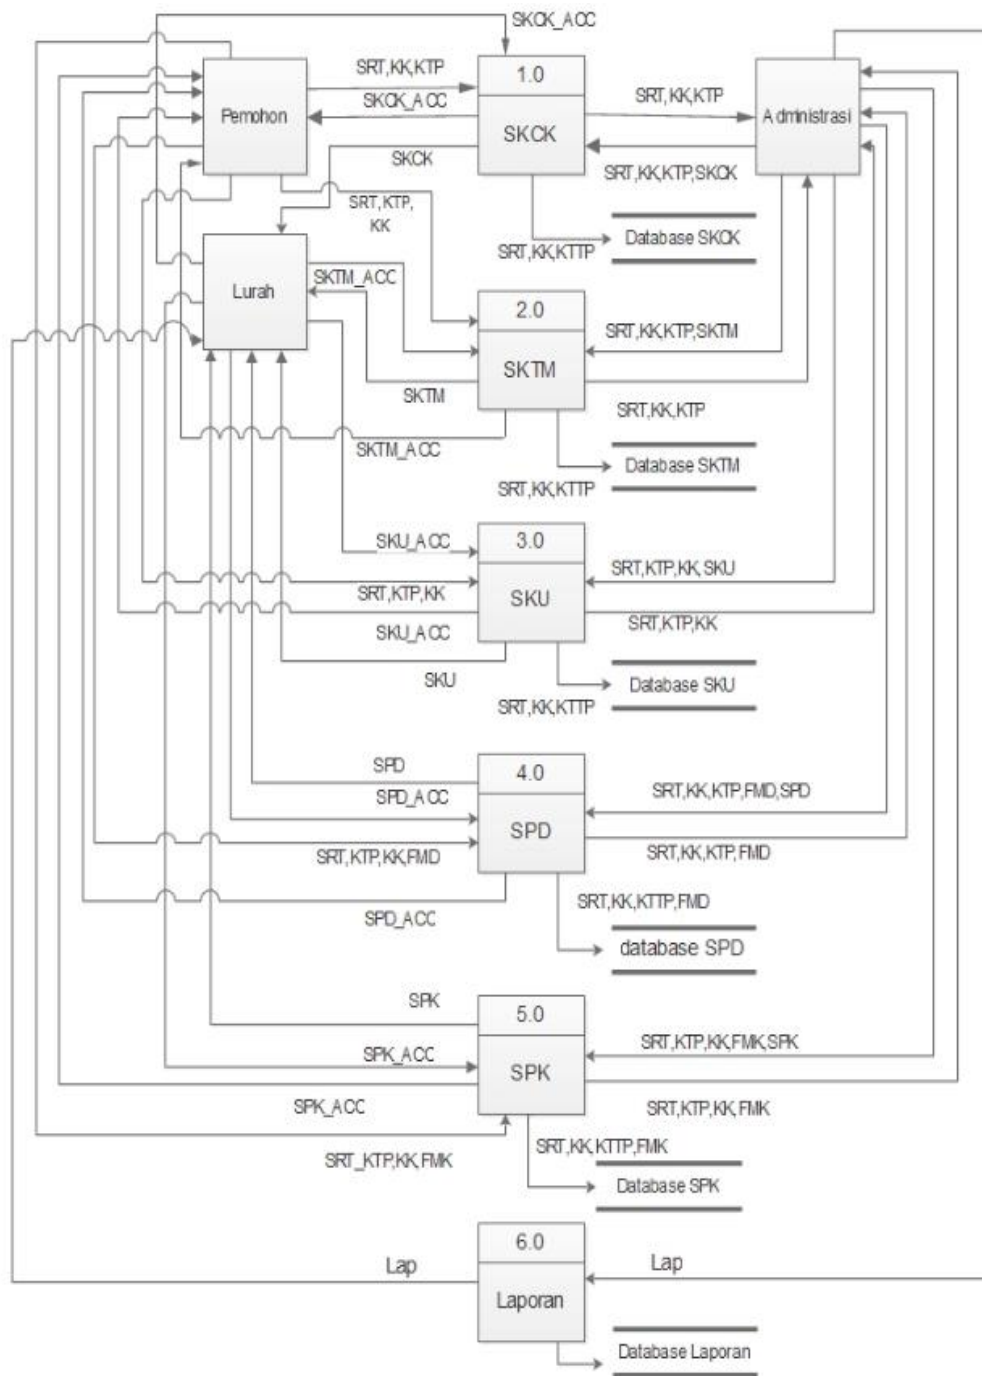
SKCK_ACC

Pemohon

SRT,KK,KTP

SKCK_ACC

1.0

SKCK

SRT,KK,KTP

Administrasi

SKCK

SRT,KK,KTP,SKCK

SRT,KTP,
KK

Database SKCK

SRT,KK,KTTP

Lurah

SKTM_ACC

2.0

SRT,KK,KTP,SKTM

SKTM

SKTM

SRT,KK,KTP

SKTM_ACC

Database SKTM

SRT,KK,KTTP

SKU_ACC

3.0

SRT,KTP,KK,SKU

SRT,KTP,KK

SKU

SRT,KTP,KK

SKU_ACC

SKU

Database SKU

SRT,KK,KTTP

SPD

4.0

SPD_ACC

SRT,KK,KTP,FMD,SPD

SPD

SRT,KTP,KK,FMD

SRT,KK,KTP,FMD

SRT,KK,KTTP,FMD

SPD_ACC

database SPD

SPK

5.0

SPK_ACC

SRT,KTP,KK,FMK,SPK

SPK

SPK_ACC

SRT,KTP,KK,FMK

SRT,KK,KTTP,FMK

SRT_KTP,KK,FMK

Database SPK

6.0

Lap

Lap

Laporan

Database Laporan